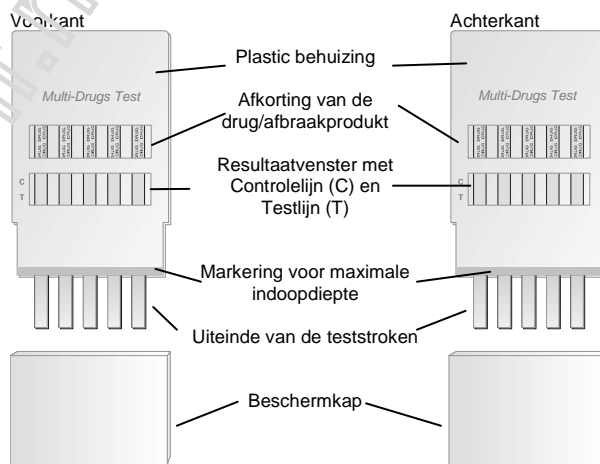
Voorkant

Achterkant

Plastic behuizing

Multi-Drugs Test

Multi-Drugs Test

Afkorting van de drug/afbraakprodukt

DRUG DRUG DRUG DRUG DRUG DRUG DRUG DRUG DRUG DRUG

DRUG DRUG DRUG DRUG DRUG DRUG DRUG DRUG DRUG DRUG

Resultaatvenster met Controlelijn (C) en Testlijn (T)

C
T

C
T

Markering voor maximale indoopdiepte

Uiteinde van de teststroken

Beschermkap